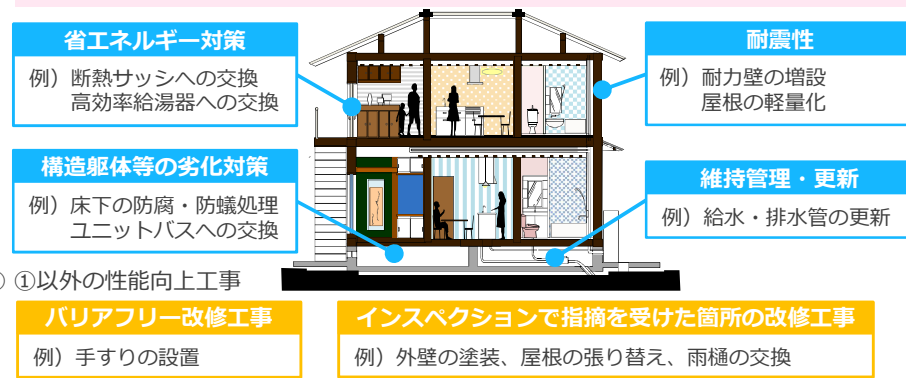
省エネルギー対策

例）断熱サッシへの交換
高効率給湯器への交換

耐震性

例）耐力壁の増設
屋根の軽量化

構造躯体等の劣化対策

例）床下の防腐・防蟻処理
ユニットバスへの交換

維持管理・更新

例）給水・排水管の更新

②　①以外の性能向上工事

バリアフリー改修工事

例）手すりの設置

インスペクションで指摘を受けた箇所の改修工事

例）外壁の塗装、屋根の張り替え、雨樋の交換